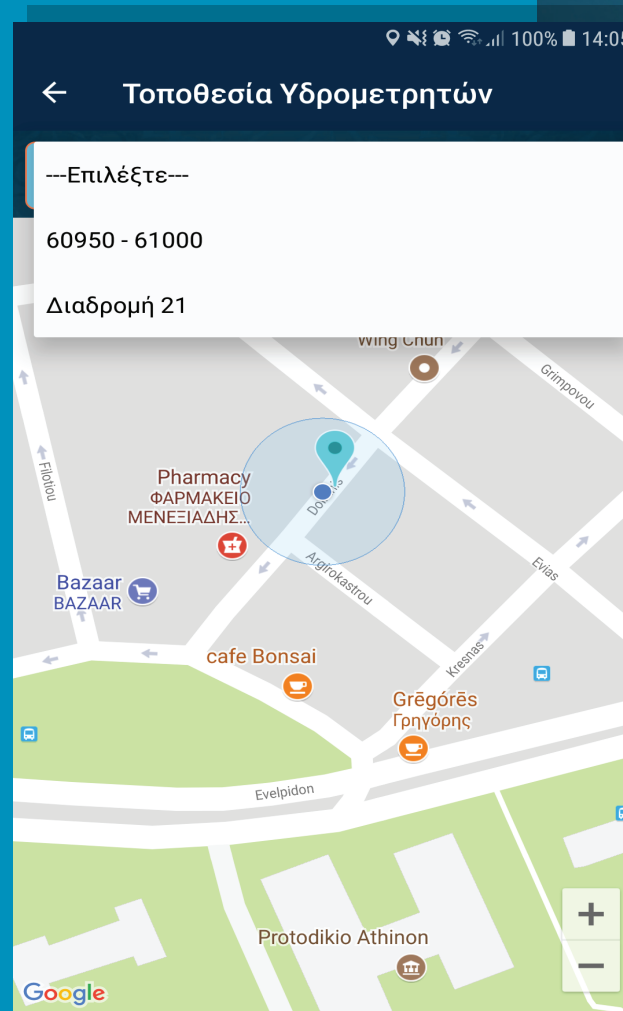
100% 14:05

Τοποθεσία Υδρομετρητών

---Επιλέξτε---

60950 - 61000

Διαδρομή 21

Wing Chun

Grimpovou

Filotou

Pharmacy
ΦΑΡΜΑΚΕΙΟ
ΜΕΝΕΞΙΑΔΗΣ...

Dot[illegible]

Argirokastrou

Evias

Bazaar
BAZAAR

Kresnas

cafe Bonsai

Grēgórēs
Γρηγόρης

Evelpidon

Protodikio Athinon

Google

+
−